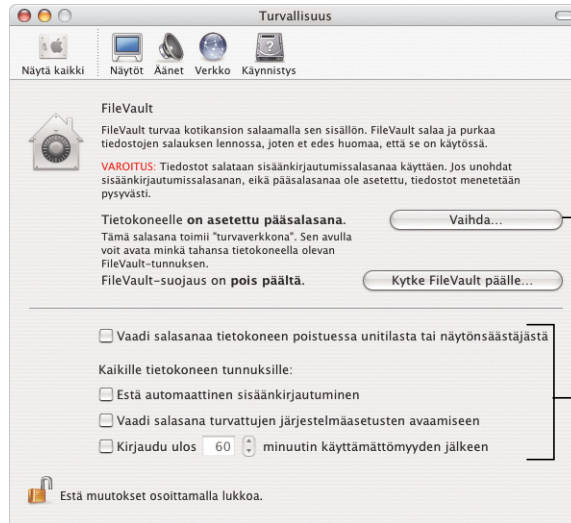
Turvallisuus

Näytä kaikki Näytöt Äänet Verkko Käynnistys

FileVault

FileVault turvaa kotikansion salaamalla sen sisällön. FileVault salaa ja purkaa tiedostojen salauksen lennossa, joten et edes huomaa, että se on käytössä.

VAROITUS: Tiedostot salataan sisäänkirjautumissalasanaa käyttäen. Jos unohdat sisäänkirjautumissalasanan, eikä pääsalasanaa ole asetettu, tiedostot menetetään pysyvästi.

Tietokoneelle on asetettu pääsalasana.

Vaihda...

Tämä salasana toimii "turvaverkkona". Sen avulla voit avata minkä tahansa tietokoneella olevan FileVault-tunnuksen.

FileVault-suojaus on pois päältä.

Kytke FileVault päälle...

Vaadi salasanaa tietokoneen poistuessa unitilasta tai näytönsäästäjästä

Kaikille tietokoneen tunnuksille:

Estä automaattinen sisäänkirjautuminen

Vaadi salasana turvattujen järjestelmäasetusten avaamiseen

Kirjaudu ulos 60 minuutin käyttämättömyyden jälkeen

Estä muutokset osoittamalla lukkoa.